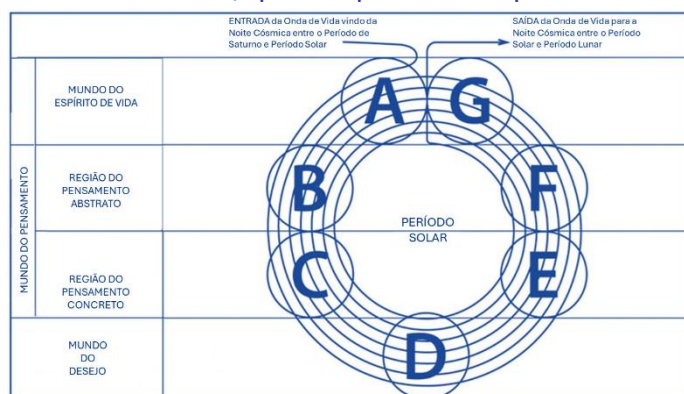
ENTRADA da Onda de Vida vindo da Noite Cósmica entre o Período de Saturno e Período Solar

SAÍDA da Onda de Vida para a Noite Cósmica entre o Período Solar e Período Lunar

MUNDO DO ESPÍRITO DE VIDA

MUNDO DO PENSAMENTO

REGIÃO DO PENSAMENTO ABSTRATO

REGIÃO DO PENSAMENTO CONCRETO

MUNDO DO DESEJO

A

G

B

F

PERÍODO SOLAR

C

E

D